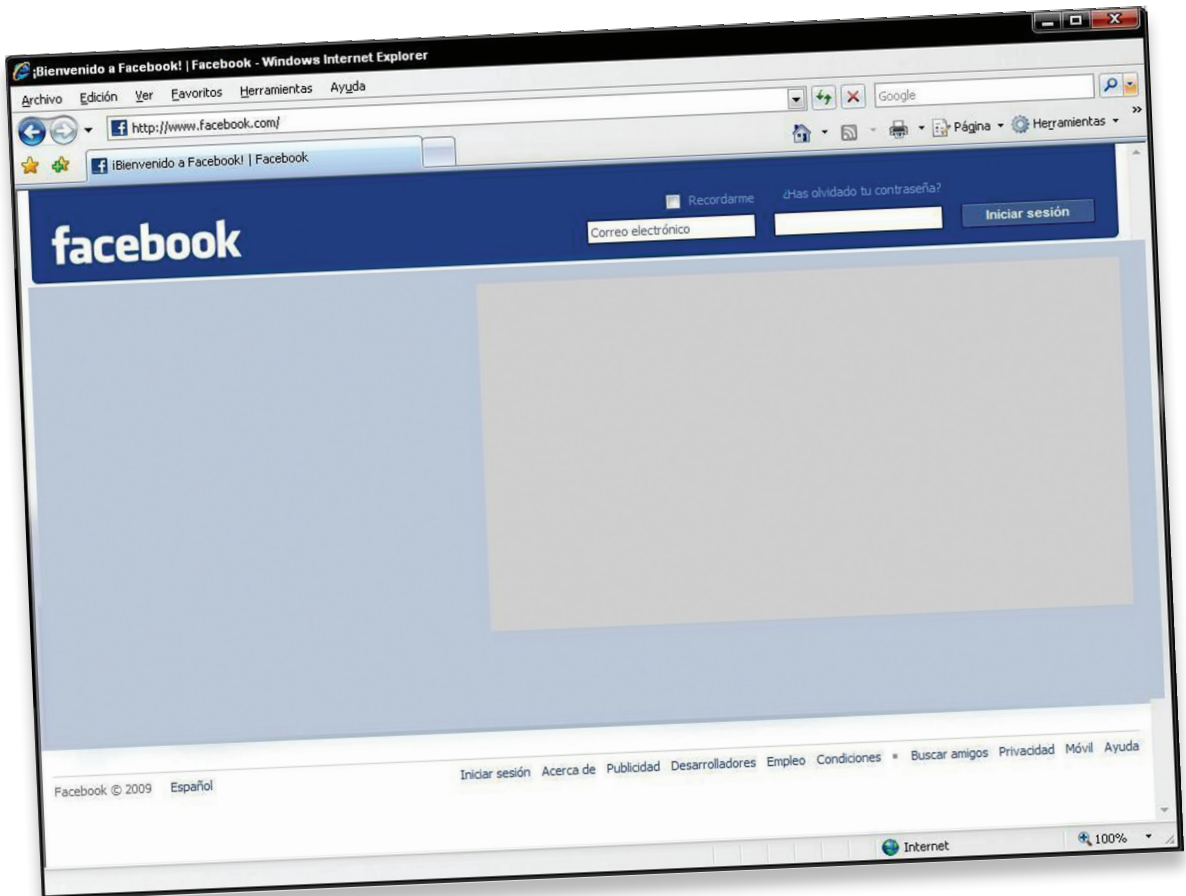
¡Bienvenido a Facebook! | Facebook - Windows Internet Explorer

Archivo Edición Ver Favoritos Herramientas Ayuda

Google

http://www.facebook.com/

Página Herramientas

¡Bienvenido a Facebook! | Facebook

Recordarme ¿Has olvidado tu contraseña?

Correo electrónico

Iniciar sesión

facebook

Facebook © 2009 Español

Iniciar sesión Acerca de Publicidad Desarrolladores Empleo Condiciones Buscar amigos Privacidad Móvil Ayuda

Internet

100%